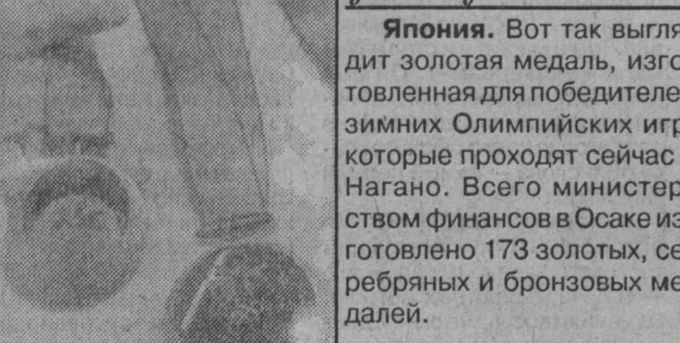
**Япония.** Вот так выгля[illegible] дит золотая медаль, изго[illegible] товленная для победителе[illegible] зимних Олимпийских игр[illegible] которые проходят сейчас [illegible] Нагано. Всего министер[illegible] ством финансов в Осаке из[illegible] готовлено 173 золотых, се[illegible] ребряных и бронзовых ме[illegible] далей.